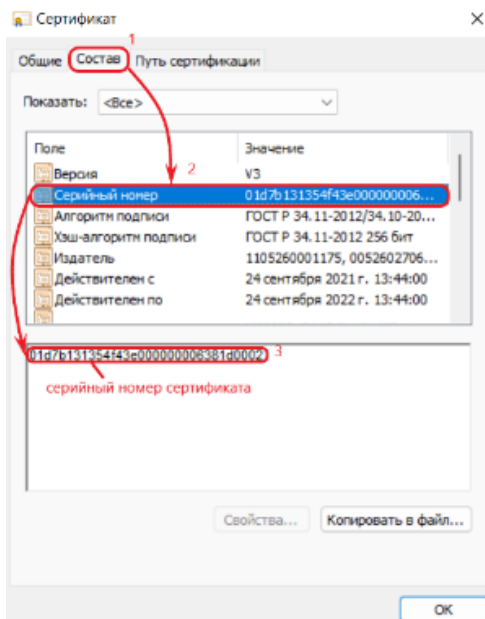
Сертификат

Общие | Состав | Путь сертификации

1

Показать: <Все>

| Поле | Значение |
|---|---|
| Версия | V3 |
| Серийный номер | 01d7b131354f43e000000006... |
| Алгоритм подписи | ГОСТ Р 34.11-2012/34.10-20... |
| Хэш-алгоритм подписи | ГОСТ Р 34.11-2012 256 бит |
| Издатель | 1105260001175, 0052602706... |
| Действителен с | 24 сентября 2021 г. 13:44:00 |
| Действителен по | 24 сентября 2022 г. 13:44:00 |

2

01d7b131354f43e000000006381d0002 3

серийный номер сертификата

Свойства...

Копировать в файл...

ОК